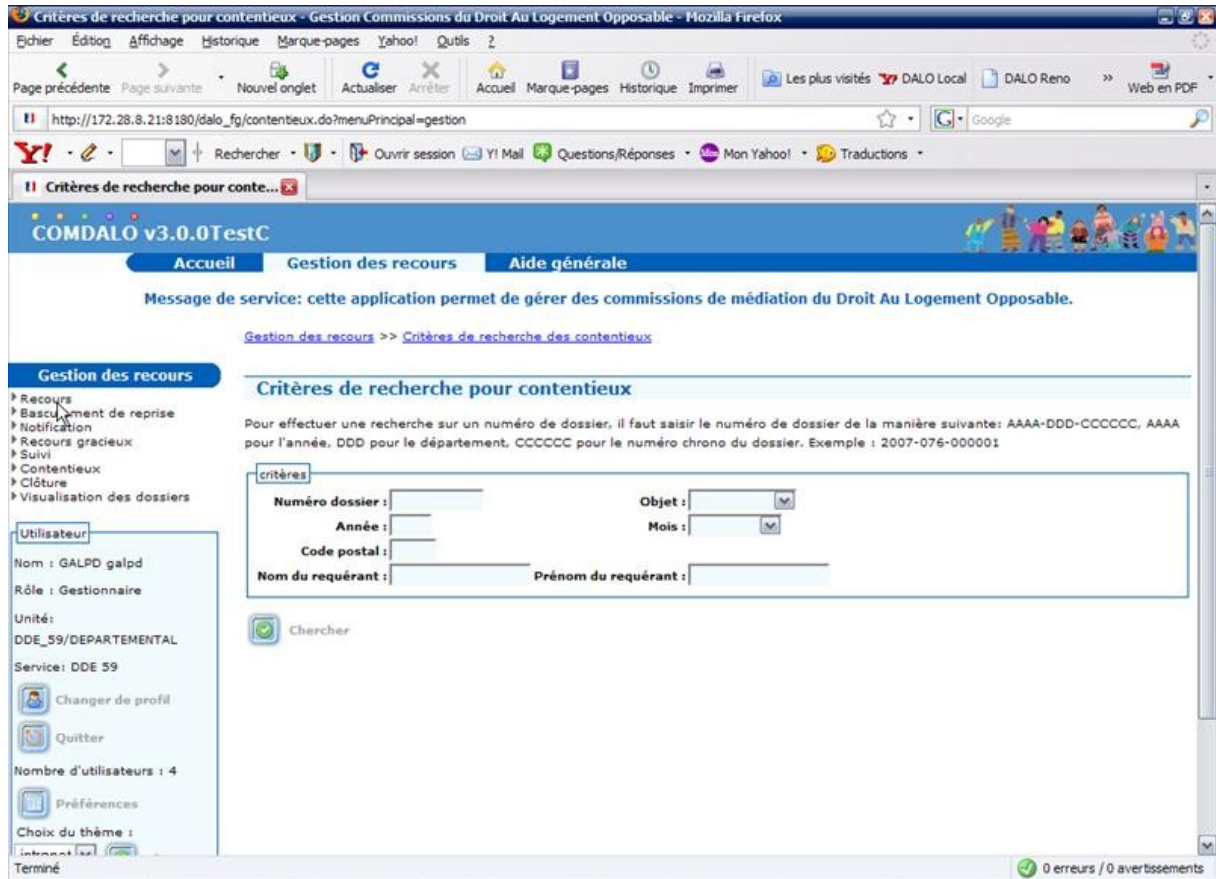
Critères de recherche pour contentieux - Gestion Commissions du Droit Au Logement Opposable - Mozilla Firefox

Fichier Édition Affichage Historique Marque-pages Yahoo! Outils ?

Page précédente Page suivante Nouvel onglet Actualiser Arrêter Accueil Marque-pages Historique Imprimer Les plus visités DALO Local DALO Reno Web en PDF

http://172.28.8.21:8180/dalo_fg/contentieux.do?menuPrincipal=gestion

Google

Rechercher Ouvrir session Y! Mail Questions/Réponses Mon Yahoo! Traductions

Critères de recherche pour conte...

COMDALO v3.0.0TestC

Accueil Gestion des recours Aide générale

Message de service: cette application permet de gérer des commissions de médiation du Droit Au Logement Opposable.

Gestion des recours >> Critères de recherche des contentieux

Gestion des recours
Recours
Basculement de reprise
Notification
Recours gracieux
Suivi
Contentieux
Clôture
Visualisation des dossiers

Utilisateur
Nom : GALPD galpd
Rôle : Gestionnaire
Unité: DDE_59/DEPARTEMENTAL
Service: DDE 59
Changer de profil
Quitter
Nombre d'utilisateurs : 4
Préférences
Choix du thème :
intranet

Critères de recherche pour contentieux

Pour effectuer une recherche sur un numéro de dossier, il faut saisir le numéro de dossier de la manière suivante: AAAA-DDD-CCCCCC, AAAA pour l'année, DDD pour le département, CCCCCC pour le numéro chrono du dossier. Exemple : 2007-076-000001

critères
Numéro dossier :
Objet :
Année :
Mois :
Code postal :
Nom du requérant :
Prénom du requérant :

Chercher

Terminé
0 erreurs / 0 avertissements